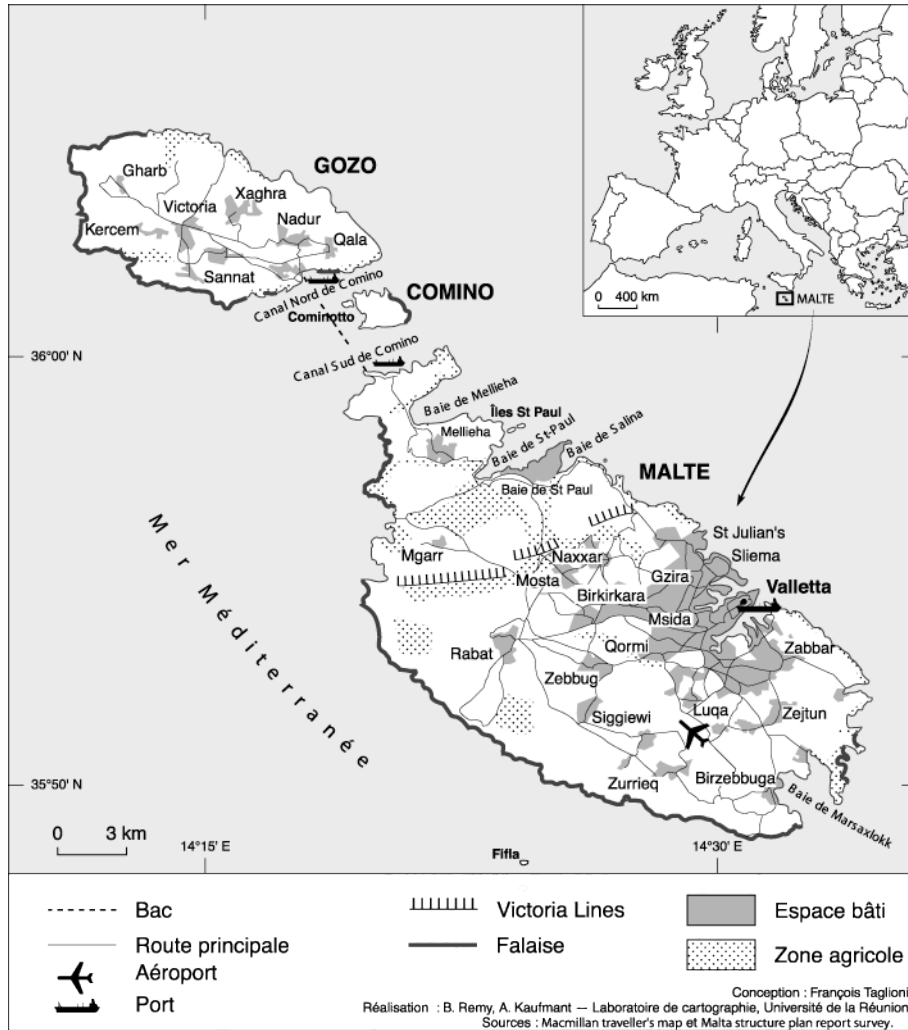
GOZO

Gharb
Xaghra
Victoria
Nadur
Kercem
Qala
Sannat
Canal Nord de Comino
COMINO
Cominotto
36°00' N
Canal Sud de Comino
Baie de Mellieha
Îles St Paul
Mellieha
Baie de St-Paul
Baie de Salina
MALTE
Baie de St Paul
St Julian's
Sliema
Mer Méditerranée
Mgarr
Naxxar
Gzira
Mosta
Valletta
Birkirkara
Msida
Zabbar
Rabat
Qormi
Zebbug
Siggiewi
Luqa
Zejtun
35°50' N
Zurrieq
Birzebbuga
Baie de Marsaxlokk
0 3 km
14°15' E
Filfla
14°30' E

0 400 km
MALTE

Bac
Route principale
Aéroport
Port
Victoria Lines
Falaise
Espace bâti
Zone agricole

Conception : François Taglioni
Réalisation : B. Remy, A. Kaufmant — Laboratoire de cartographie, Université de la Réunion
Sources : Macmillan traveller's map et Malta structure plan report survey.